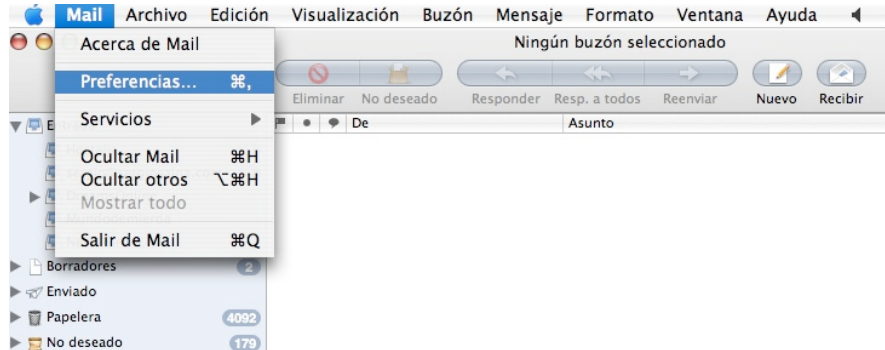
Mail Archivo Edición Visualización Buzón Mensaje Formato Ventana Ayuda

Acerca de Mail

Preferencias... ⌘,

Servicios ▶

Ocultar Mail ⌘H
Ocultar otros ⌥⌘H
Mostrar todo

Salir de Mail ⌘Q

Ningún buzón seleccionado

Eliminar No deseado Responder Resp. a todos Reenviar Nuevo Recibir

De Asunto

Borradores 2
Enviado
Papelera 4092
No deseado 179